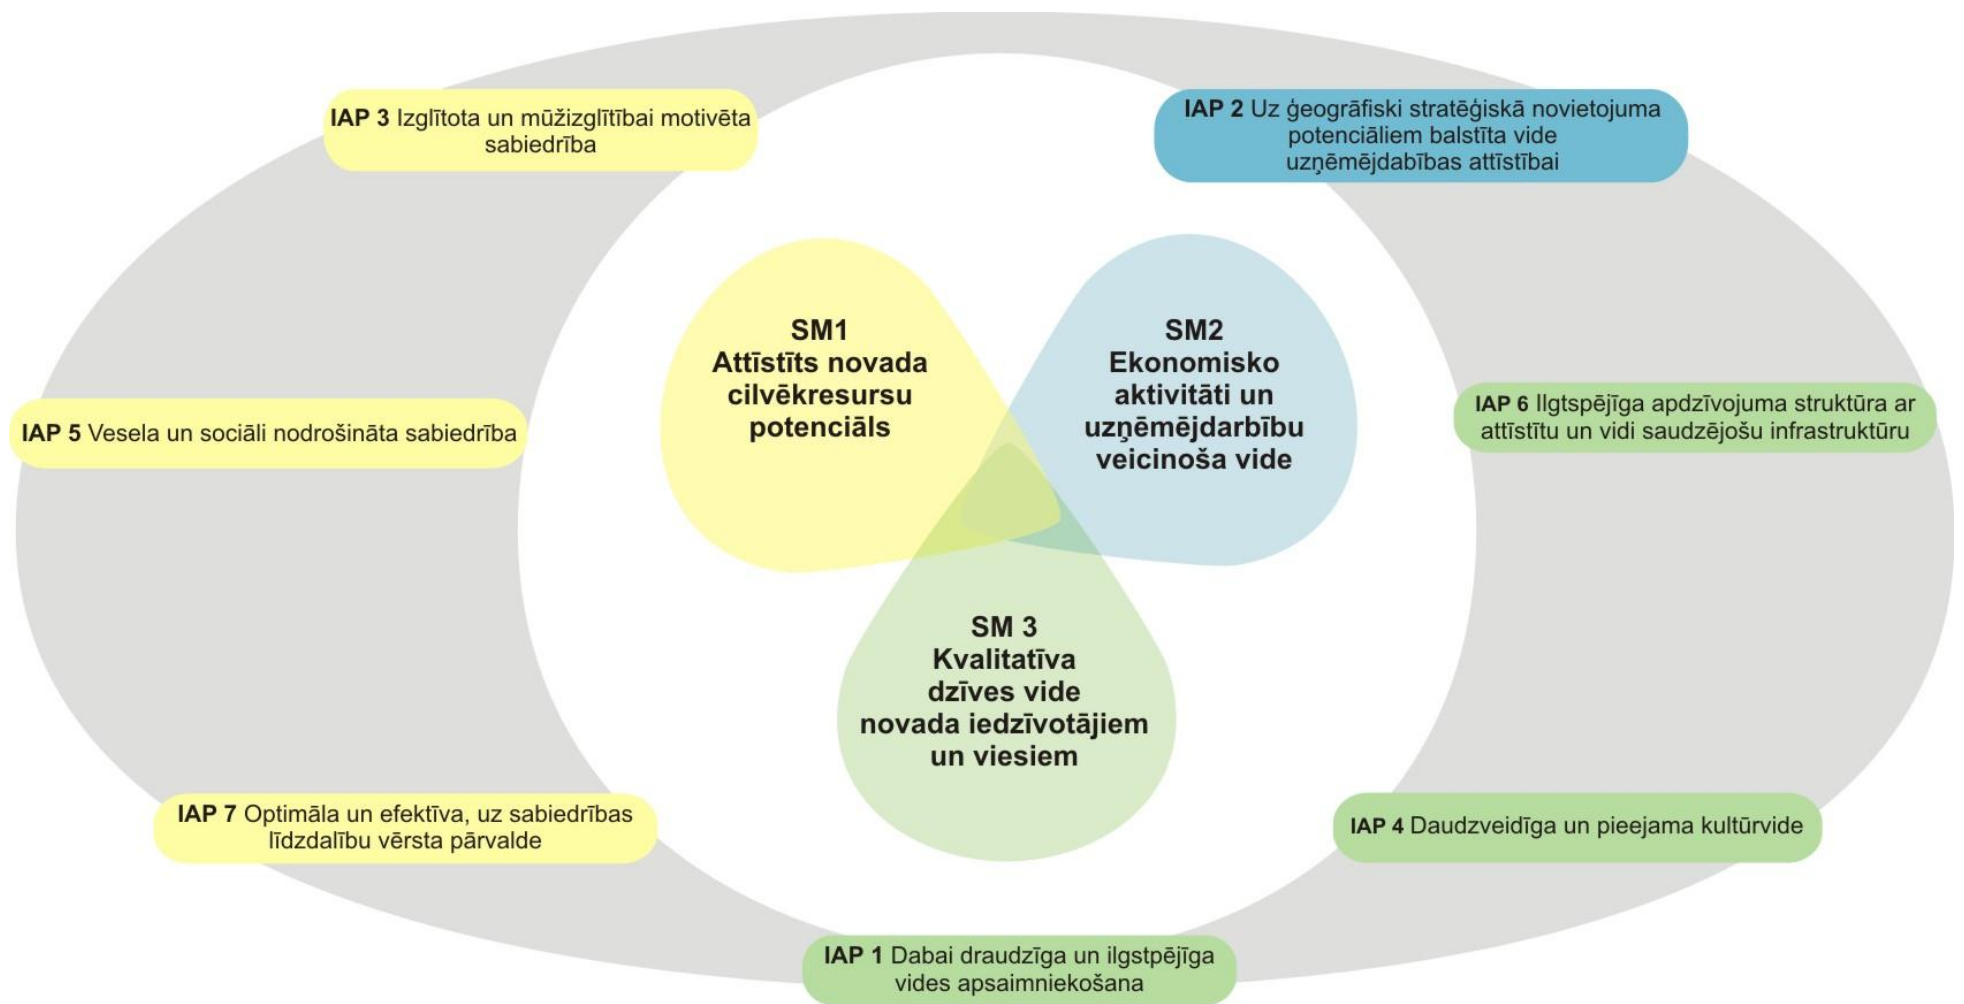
IAP 3 Izglītota un mūžizglītībai motivēta sabiedrība

IAP 2 Uz ģeogrāfiski stratēģiskā novietojuma potenciāliem balstīta vide uzņēmējdabības attīstībai

SM1
Attīstīts novada cilvēkresursu potenciāls

SM2
Ekonomisko aktivitāti un uzņēmējdarbību veicinoša vide

IAP 5 Vesela un sociāli nodrošināta sabiedrība

IAP 6 Ilgtspējīga apdzīvojuma struktūra ar attīstītu un vidi saudzējošu infrastruktūru

SM 3
Kvalitatīva dzīves vide novada iedzīvotājiem un viesiem

IAP 7 Optimāla un efektīva, uz sabiedrības līdzdalību vērsta pārvalde

IAP 4 Daudzveidīga un pieejama kultūrvide

IAP 1 Dabai draudzīga un ilgstpējīga vides apsaimniekošana